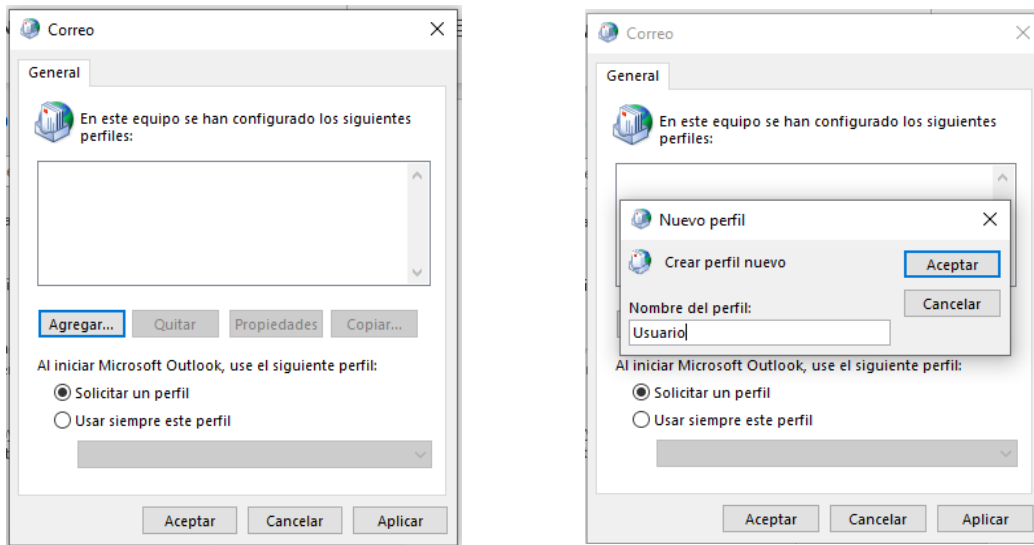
Correo

General

En este equipo se han configurado los siguientes perfiles:

Agregar... Quitar Propiedades Copiar...

Al iniciar Microsoft Outlook, use el siguiente perfil:

Solicitar un perfil

Usar siempre este perfil

Aceptar Cancelar Aplicar

Correo

General

En este equipo se han configurado los siguientes perfiles:

Nuevo perfil

Crear perfil nuevo

Aceptar

Cancelar

Nombre del perfil:

Usuario

Al iniciar Microsoft Outlook, use el siguiente perfil:

Solicitar un perfil

Usar siempre este perfil

Aceptar Cancelar Aplicar